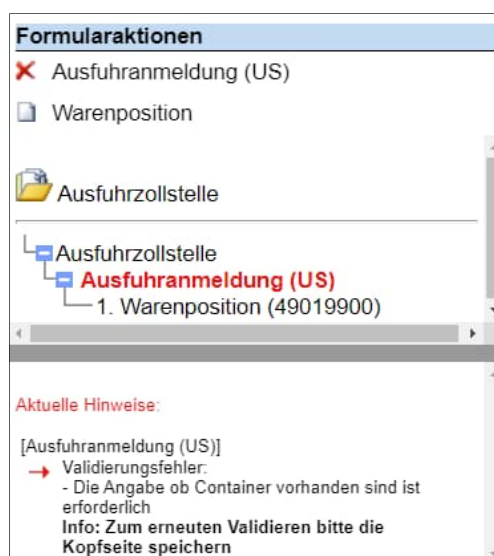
Formularaktionen

Ausfuhranmeldung (US)

Warenposition

Ausfuhrzollstelle

Ausfuhrzollstelle
Ausfuhranmeldung (US)
1. Warenposition (49019900)

Aktuelle Hinweise:

[Ausfuhranmeldung (US)]
Validierungsfehler:
- Die Angabe ob Container vorhanden sind ist erforderlich
Info: Zum erneuten Validieren bitte die Kopfseite speichern